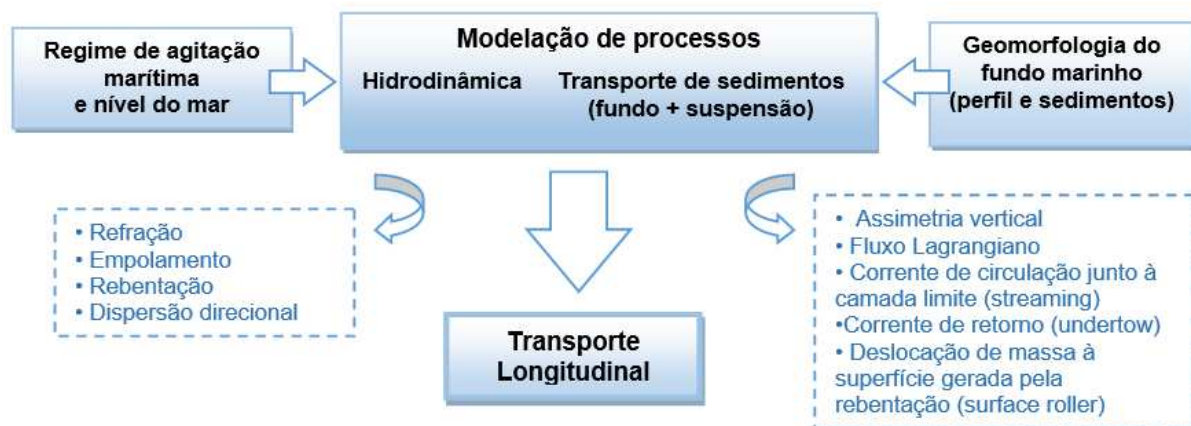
Regime de agitação marítima e nível do mar

Modelação de processos

Hidrodinâmica

Transporte de sedimentos (fundo + suspensão)

Geomorfologia do fundo marinho (perfil e sedimentos)

• Refração
• Empolamento
• Rebentação
• Dispersão direcional

Transporte Longitudinal

• Assimetria vertical
• Fluxo Lagrangiano
• Corrente de circulação junto à camada limite (streaming)
•Corrente de retorno (undertow)
• Deslocação de massa à superfície gerada pela rebentação (surface roller)